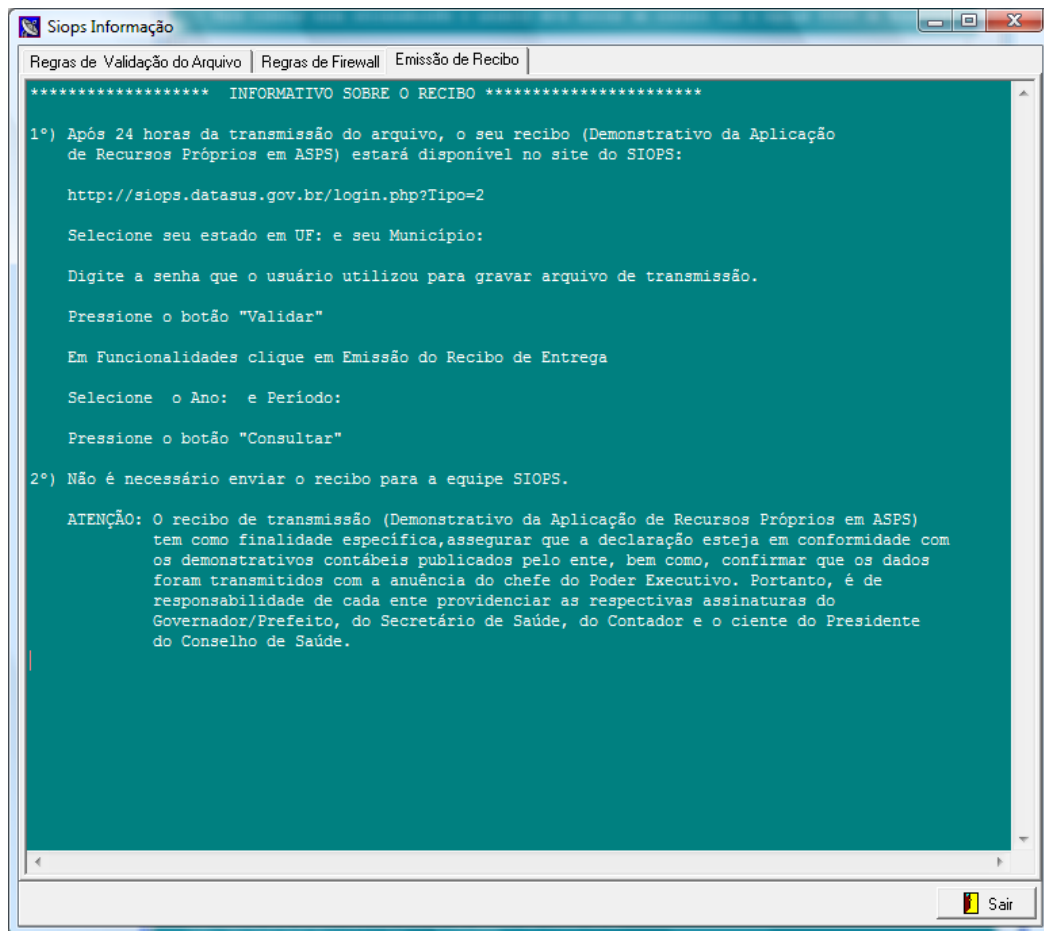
Siops Informação

Regras de Validação do Arquivo | Regras de Firewall | Emissão de Recibo

****************** INFORMATIVO SOBRE O RECIBO **********************

1º) Após 24 horas da transmissão do arquivo, o seu recibo (Demonstrativo da Aplicação de Recursos Próprios em ASPS) estará disponível no site do SIOPS:

http://siops.datasus.gov.br/login.php?Tipo=2

Selecione seu estado em UF: e seu Município:

Digite a senha que o usuário utilizou para gravar arquivo de transmissão.

Pressione o botão "Validar"

Em Funcionalidades clique em Emissão do Recibo de Entrega

Selecione o Ano: e Período:

Pressione o botão "Consultar"

2º) Não é necessário enviar o recibo para a equipe SIOPS.

ATENÇÃO: O recibo de transmissão (Demonstrativo da Aplicação de Recursos Próprios em ASPS) tem como finalidade específica,assegurar que a declaração esteja em conformidade com os demonstrativos contábeis publicados pelo ente, bem como, confirmar que os dados foram transmitidos com a anuência do chefe do Poder Executivo. Portanto, é de responsabilidade de cada ente providenciar as respectivas assinaturas do Governador/Prefeito, do Secretário de Saúde, do Contador e o ciente do Presidente do Conselho de Saúde.

Sair